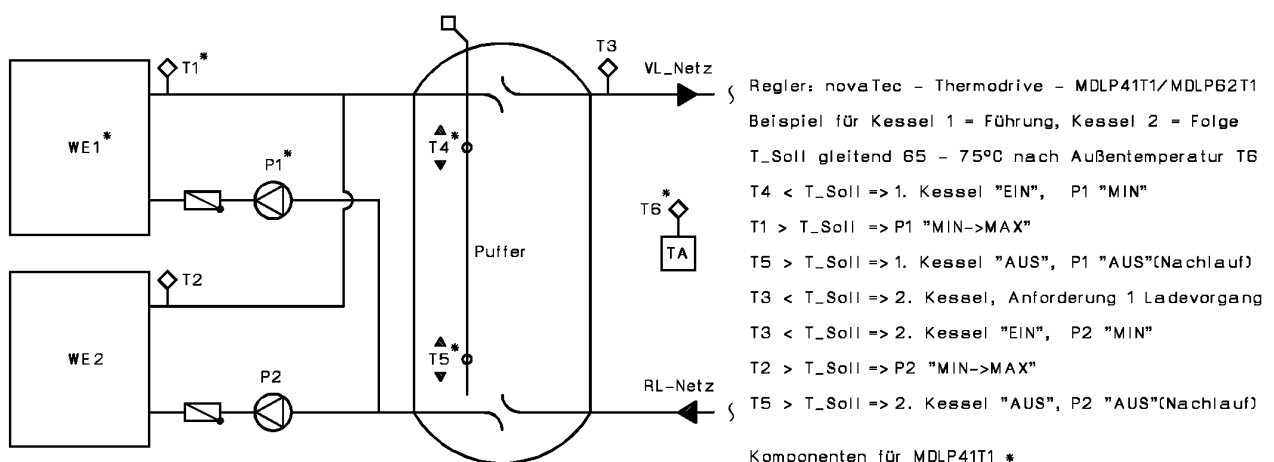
T1*

WE1*

P1*

T2

WE2

P2

T4*

Puffer

T5*

T3

VL_Netz

T6*

TA

RL-Netz

Regler: novaTec - Thermodrive - MDLP41T1/MDLP62T1

Beispiel für Kessel 1 = Führung, Kessel 2 = Folge

T_Soll gleitend 65 - 75°C nach Außentemperatur T6

T4 < T_Soll => 1. Kessel "EIN", P1 "MIN"

T1 > T_Soll => P1 "MIN->MAX"

T5 > T_Soll => 1. Kessel "AUS", P1 "AUS"(Nachlauf)

T3 < T_Soll => 2. Kessel, Anforderung 1 Ladevorgang

T3 < T_Soll => 2. Kessel "EIN", P2 "MIN"

T2 > T_Soll => P2 "MIN->MAX"

T5 > T_Soll => 2. Kessel "AUS", P2 "AUS"(Nachlauf)

Komponenten für MDLP41T1 *